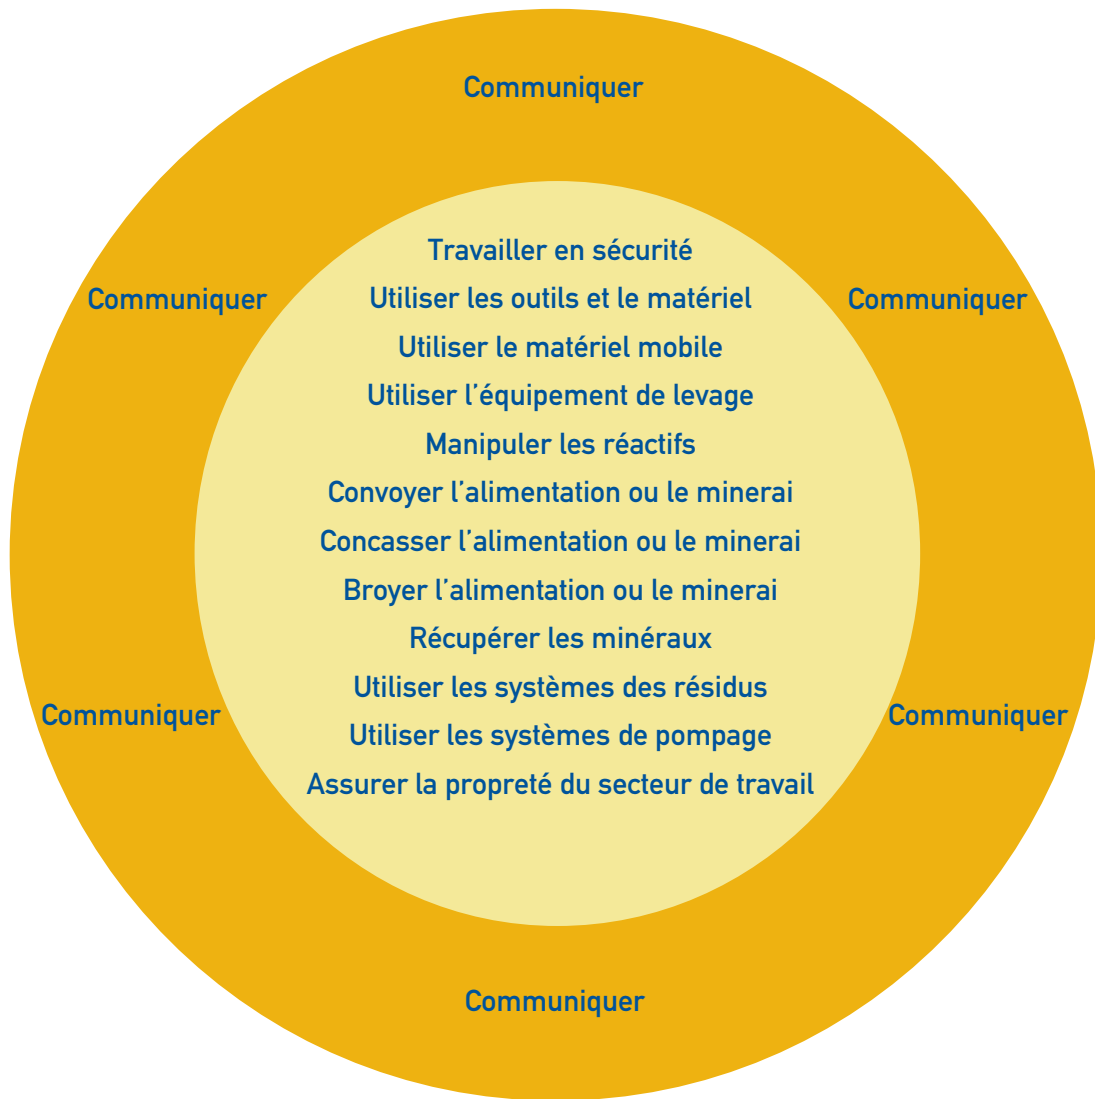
Communiquer

Communiquer

Communiquer

Travailler en sécurité
Utiliser les outils et le matériel
Utiliser le matériel mobile
Utiliser l’équipement de levage
Manipuler les réactifs
Convoyer l’alimentation ou le minerai
Concasser l’alimentation ou le minerai
Broyer l’alimentation ou le minerai
Récupérer les minéraux
Utiliser les systèmes des résidus
Utiliser les systèmes de pompage
Assurer la propreté du secteur de travail

Communiquer

Communiquer

Communiquer